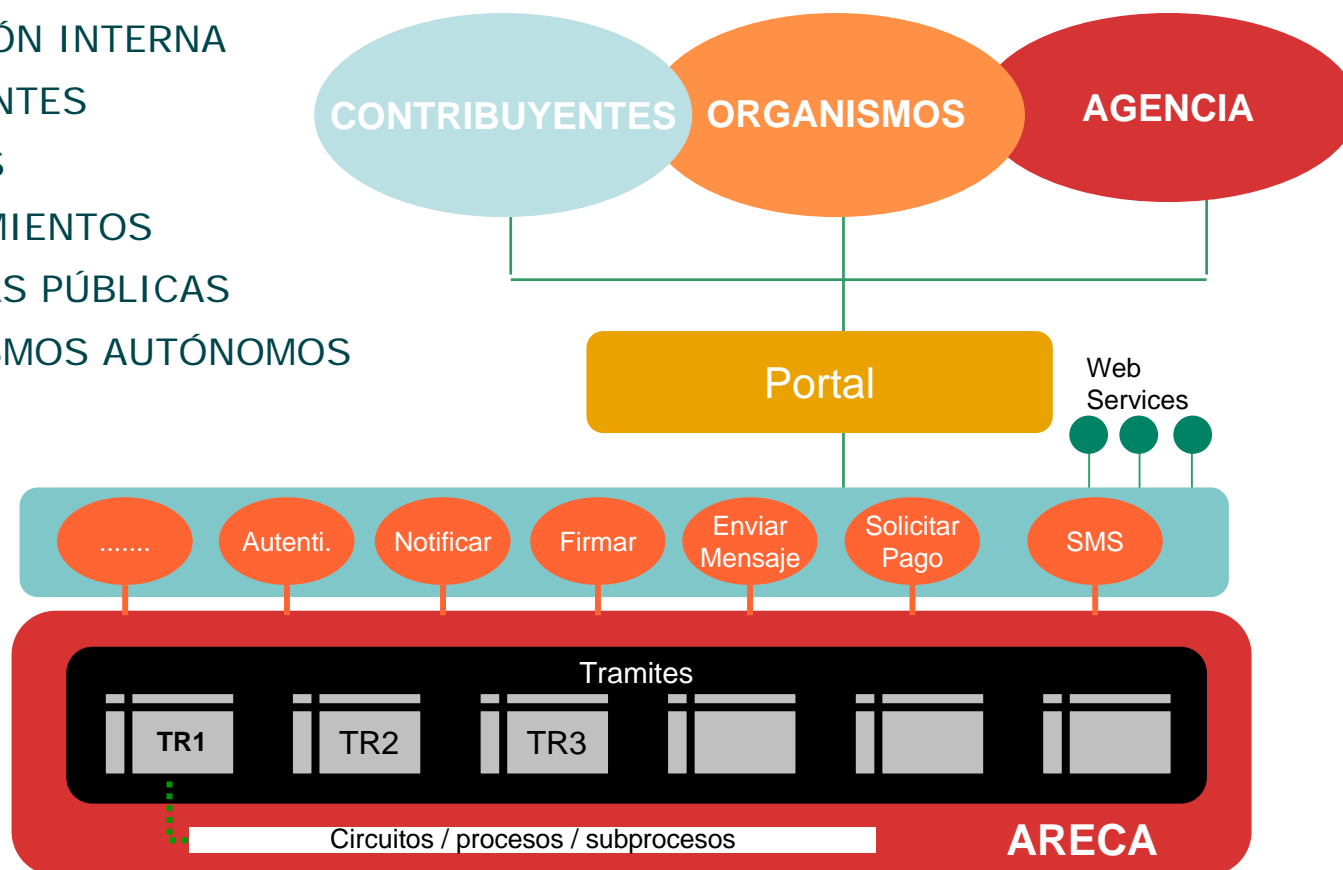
ÓN INTERNA
NTES
S
MIENTOS
AS PÚBLICAS
SMOS AUTÓNOMOS

CONTRIBUYENTES
ORGANISMOS
AGENCIA

Portal

Web Services

.......
Autenti.
Notificar
Firmar
Enviar Mensaje
Solicitar Pago
SMS

Tramites

TR1
TR2
TR3

Circuitos / procesos / subprocesos

ARECA